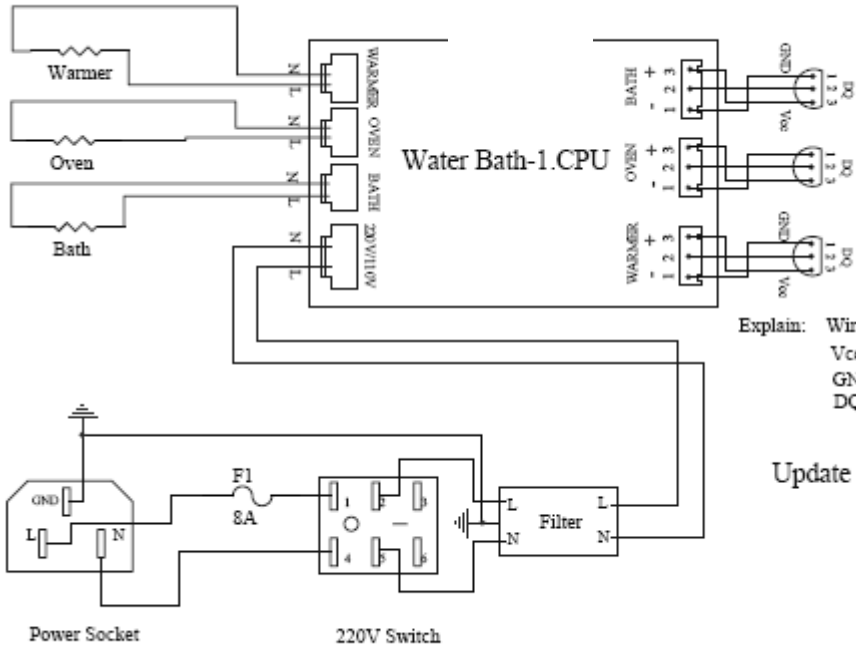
Warmer
Oven
Bath
N L WARMER
N L OVEN
N L BATH
N L 220V/110V
Water Bath-1.CPU
BATH + 3 2 - 1
OVEN + 3 2 - 1
WARMER + 3 2 - 1
GND Vcc DQ 1 2 3
DQ 1 2 3
GND Vcc DQ 1 2 3
Explain: Wir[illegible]
Vc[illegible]
GN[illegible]
DQ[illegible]
Update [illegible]
GND
L
N
Power Socket
F1
8A
1 2 3
4 5 6
O —
220V Switch
L
N
Filter
L
N